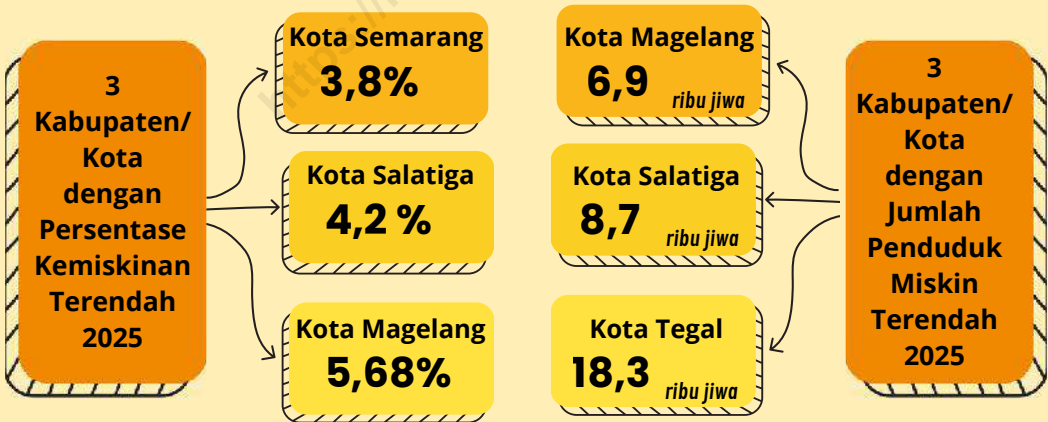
3 Kabupaten/ Kota dengan Persentase Kemiskinan Terendah 2025

Kota Semarang
3,8%

Kota Salatiga
4,2 %

Kota Magelang
5,68%

Kota Magelang
6,9 ribu jiwa

Kota Salatiga
8,7 ribu jiwa

Kota Tegal
18,3 ribu jiwa

3 Kabupaten/ Kota dengan Jumlah Penduduk Miskin Terendah 2025